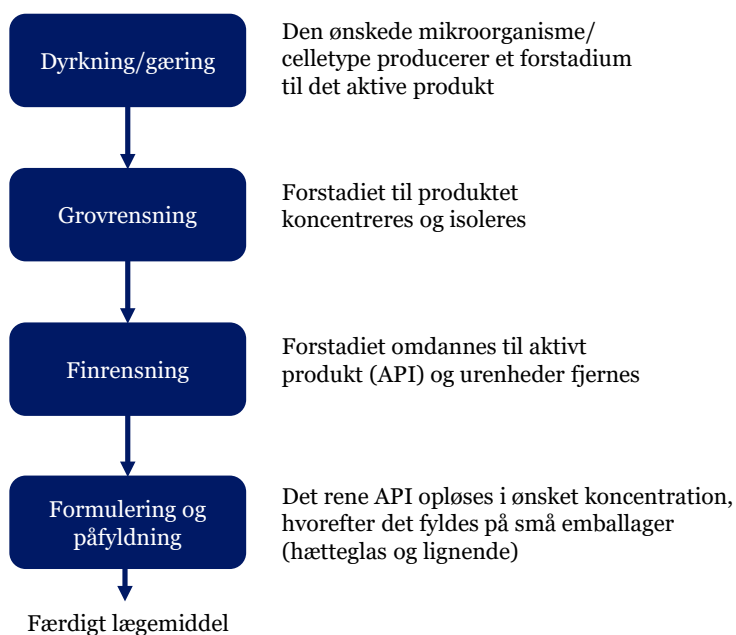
Dyrkning/gæring

Den ønskede mikroorganisme/ celletype producerer et forstadium til det aktive produkt

Grovrensning

Forstadiet til produktet koncentreres og isoleres

Finrensning

Forstadiet omdannes til aktivt produkt (API) og urenheder fjernes

Formulering og påfyldning

Det rene API opløses i ønsket koncentration, hvorefter det fyldes på små emballager (hætteglas og lignende)

Færdigt lægemiddel